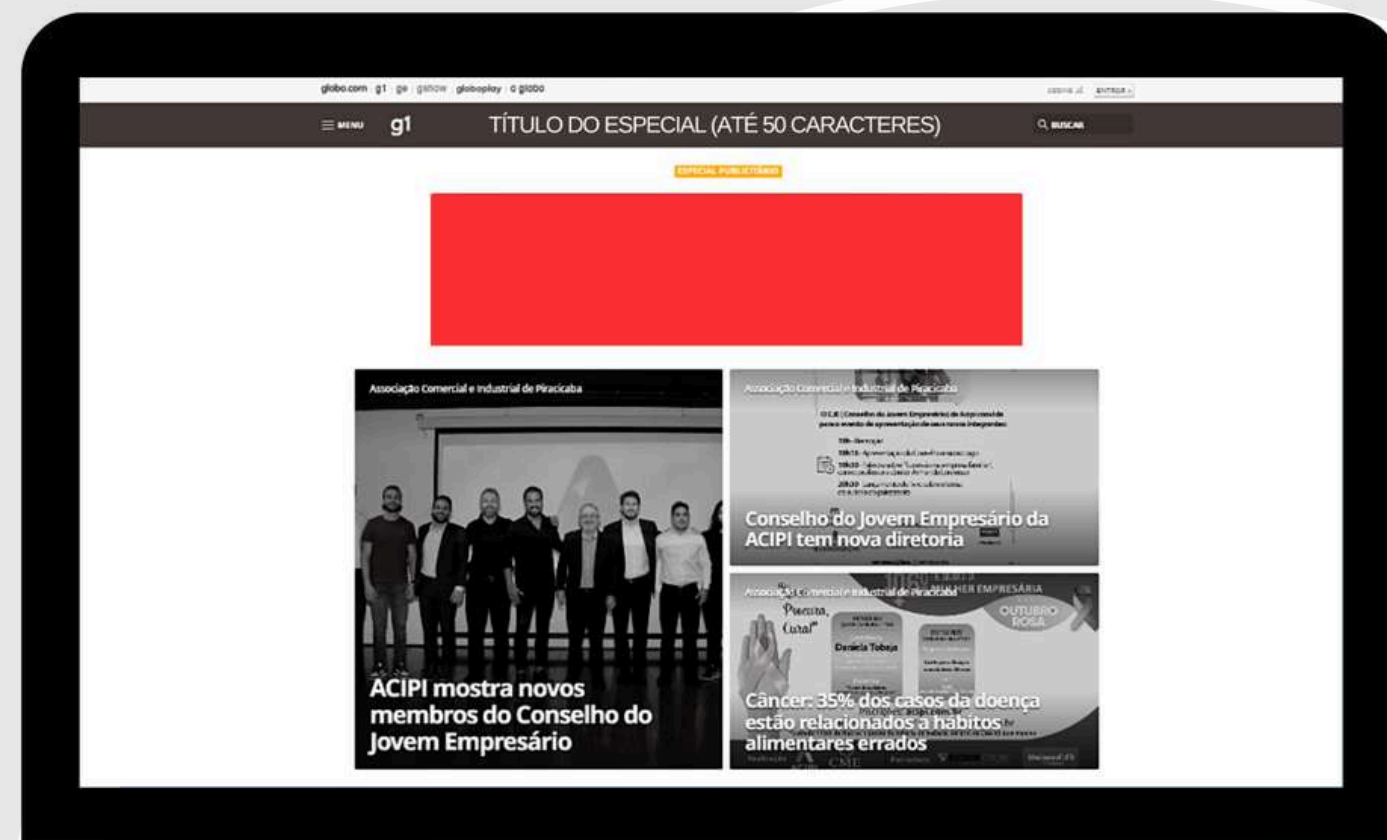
globo.com g1 ge gshow globoplay o globo

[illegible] ENTRAR

≡ MENU g1 TÍTULO DO ESPECIAL (ATÉ 50 CARACTERES) BUSCAR

ESPECIAL PUBLICITÁRIO

Associação Comercial e Industrial de Piracicaba

ACIPI mostra novos membros do Conselho do Jovem Empresário

Associação Comercial e Industrial de Piracicaba

Conselho do Jovem Empresário da ACIPI tem nova diretoria

Associação Comercial e Industrial de Piracicaba

Câncer: 35% dos casos da doença estão relacionados a hábitos alimentares errados